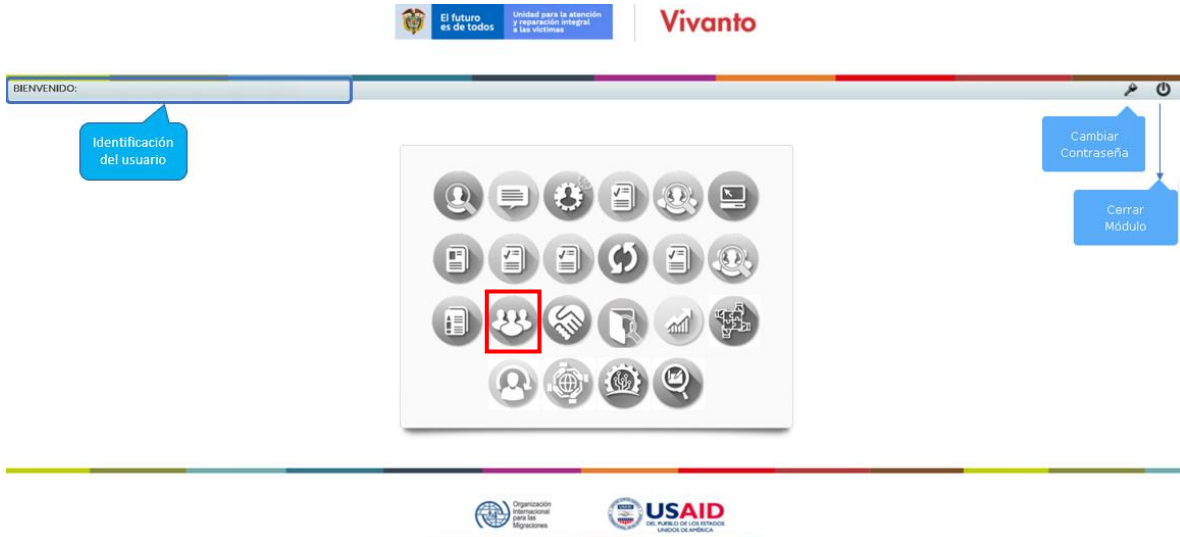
El futuro es de todos

Unidad para la atención y reparación integral a las víctimas

Vivanto

BIENVENIDO:

Identificación del usuario

Cambiar Contraseña

Cerrar Módulo

Organización Internacional para las Migraciones

USAID
DEL PUEBLO DE LOS ESTADOS UNIDOS DE AMÉRICA